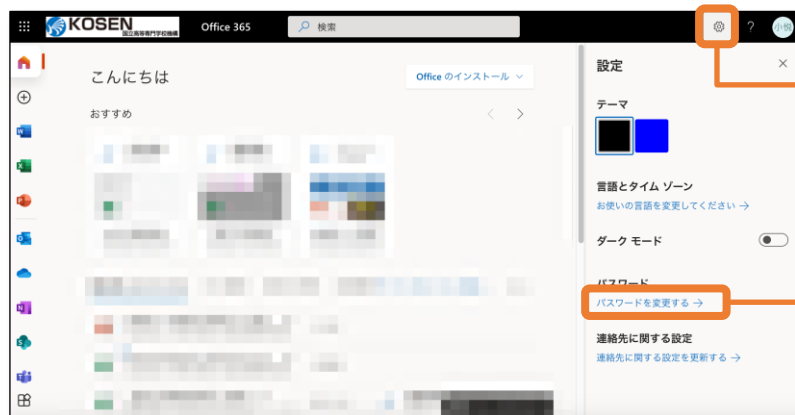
KOSEN
国立高等専門学校機構
Office 365
検索
?
小和

こんにちは
Office のインストール
おすすめ

設定
テーマ
言語とタイム ゾーン
お使いの言語を変更してください →
ダーク モード
パスワード
パスワードを変更する →
連絡先に関する設定
連絡先に関する設定を更新する →